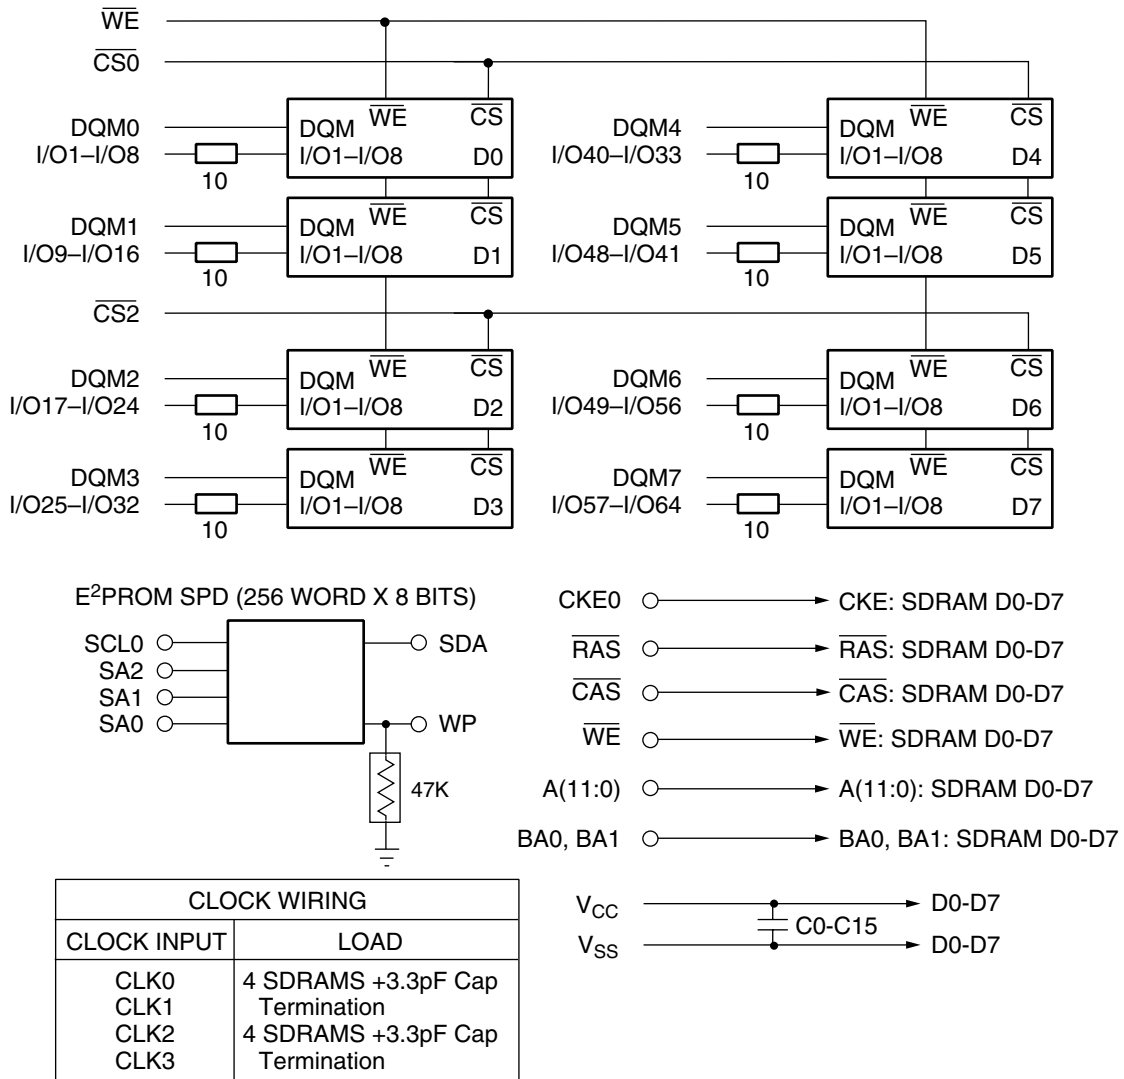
$\overline{WE}$
$\overline{CS0}$

DQM0
I/O1–I/O8
10
DQM $\overline{WE}$ $\overline{CS}$
I/O1–I/O8 D0

DQM4
I/O40–I/O33
10
DQM $\overline{WE}$ $\overline{CS}$
I/O1–I/O8 D4

DQM1
I/O9–I/O16
10
DQM $\overline{WE}$ $\overline{CS}$
I/O1–I/O8 D1

DQM5
I/O48–I/O41
10
DQM $\overline{WE}$ $\overline{CS}$
I/O1–I/O8 D5

$\overline{CS2}$

DQM2
I/O17–I/O24
10
DQM $\overline{WE}$ $\overline{CS}$
I/O1–I/O8 D2

DQM6
I/O49–I/O56
10
DQM $\overline{WE}$ $\overline{CS}$
I/O1–I/O8 D6

DQM3
I/O25–I/O32
10
DQM $\overline{WE}$ $\overline{CS}$
I/O1–I/O8 D3

DQM7
I/O57–I/O64
10
DQM $\overline{WE}$ $\overline{CS}$
I/O1–I/O8 D7

E$^2$PROM SPD (256 WORD X 8 BITS)
SCL0
SA2
SA1
SA0
SDA
WP
47K

CKE0 → CKE: SDRAM D0-D7
$\overline{RAS}$ → $\overline{RAS}$: SDRAM D0-D7
$\overline{CAS}$ → $\overline{CAS}$: SDRAM D0-D7
$\overline{WE}$ → $\overline{WE}$: SDRAM D0-D7
A(11:0) → A(11:0): SDRAM D0-D7
BA0, BA1 → BA0, BA1: SDRAM D0-D7

| CLOCK WIRING | |
|---|---|
| CLOCK INPUT | LOAD |
| CLK0<br>CLK1<br>CLK2<br>CLK3 | 4 SDRAMS +3.3pF Cap Termination<br>4 SDRAMS +3.3pF Cap Termination |

$V_{CC}$ → D0-D7
C0-C15
$V_{SS}$ → D0-D7